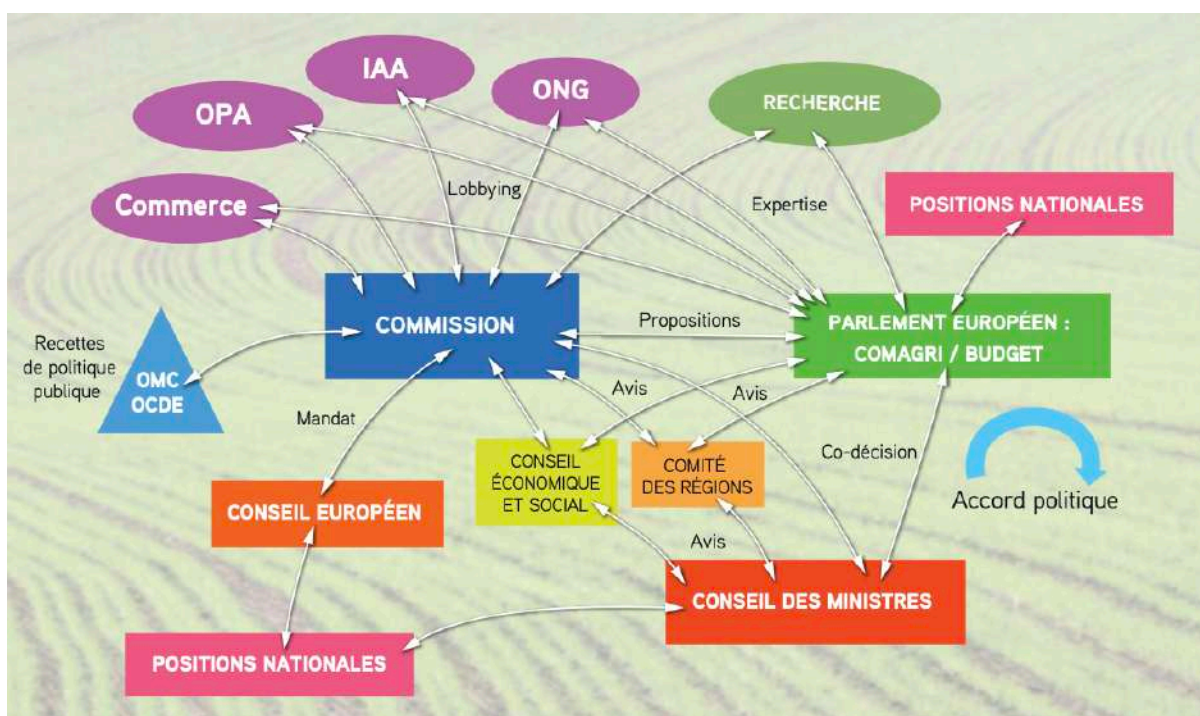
IAA

OPA

ONG

RECHERCHE

Lobbying

Commerce

Expertise

POSITIONS NATIONALES

Recettes de politique publique

OMC OCDE

COMMISSION

Propositions

PARLEMENT EUROPÉEN : COMAGRI / BUDGET

Avis

Avis

Mandat

CONSEIL ÉCONOMIQUE ET SOCIAL

COMITÉ DES RÉGIONS

Co-décision

Accord politique

CONSEIL EUROPÉEN

Avis

CONSEIL DES MINISTRES

POSITIONS NATIONALES